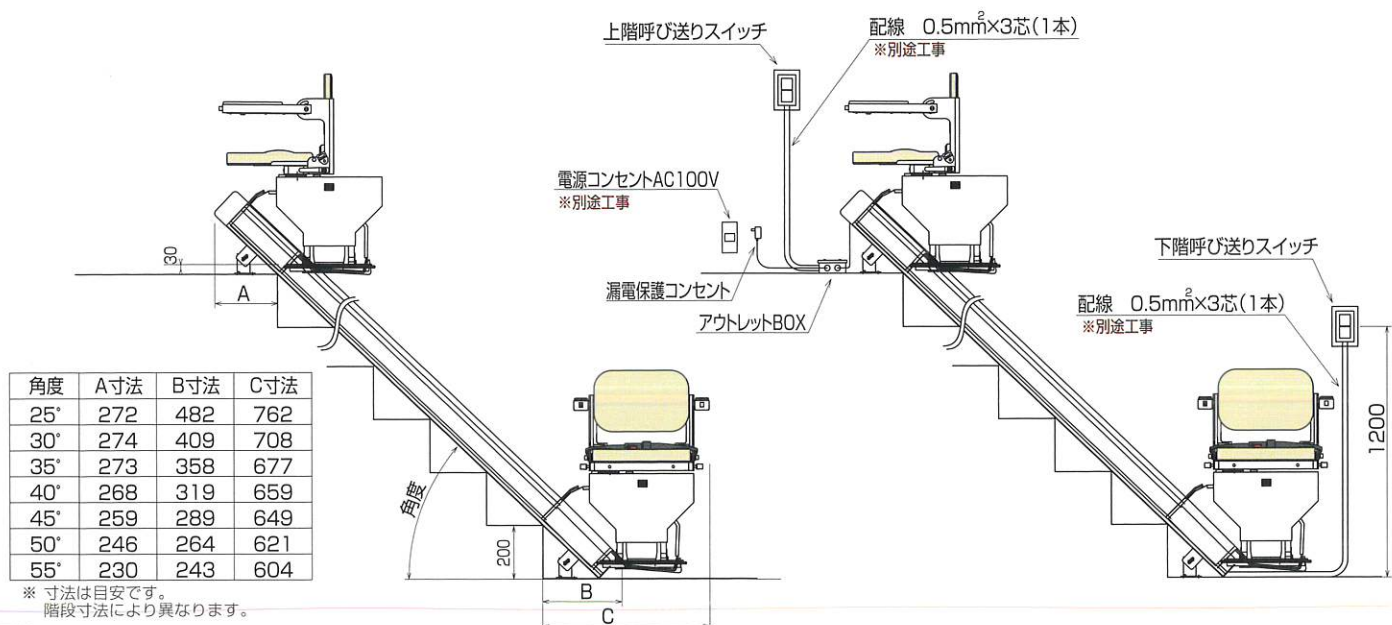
上階呼び送りスイッチ

配線　0.5mm$^2$×3芯(1本)
※別途工事

電源コンセントAC100V
※別途工事

漏電保護コンセント

アウトレットBOX

下階呼び送りスイッチ

配線　0.5mm$^2$×3芯(1本)
※別途工事

30

A

| 角度 | A寸法 | B寸法 | C寸法 |
|---|---|---|---|
| 25° | 272 | 482 | 762 |
| 30° | 274 | 409 | 708 |
| 35° | 273 | 358 | 677 |
| 40° | 268 | 319 | 659 |
| 45° | 259 | 289 | 649 |
| 50° | 246 | 264 | 621 |
| 55° | 230 | 243 | 604 |

※ 寸法は目安です。
階段寸法により異なります。

角度

200

B

C

1200